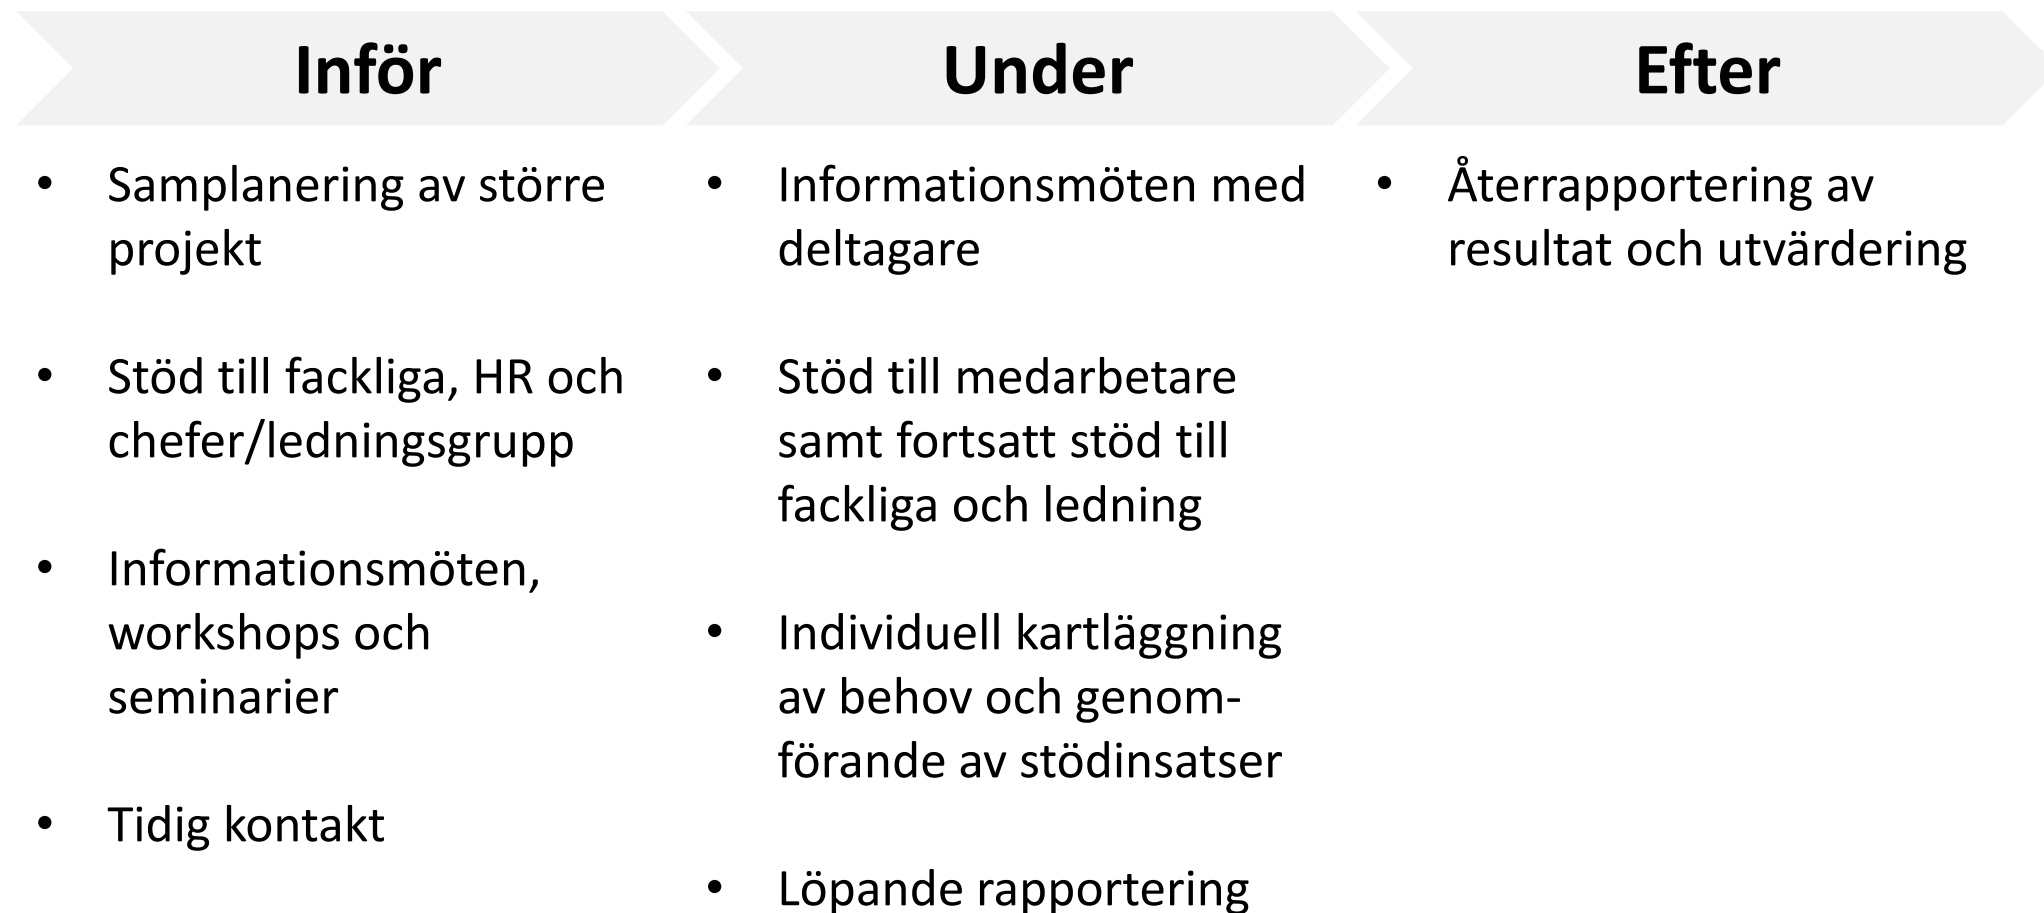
Inför

- Samplanering av större projekt
- Stöd till fackliga, HR och chefer/ledningsgrupp
- Informationsmöten, workshops och seminarier
- Tidig kontakt

Under

- Informationsmöten med deltagare
- Stöd till medarbetare samt fortsatt stöd till fackliga och ledning
- Individuell kartläggning av behov och genomförande av stödinsatser
- Löpande rapportering

Efter

- Återrapportering av resultat och utvärdering